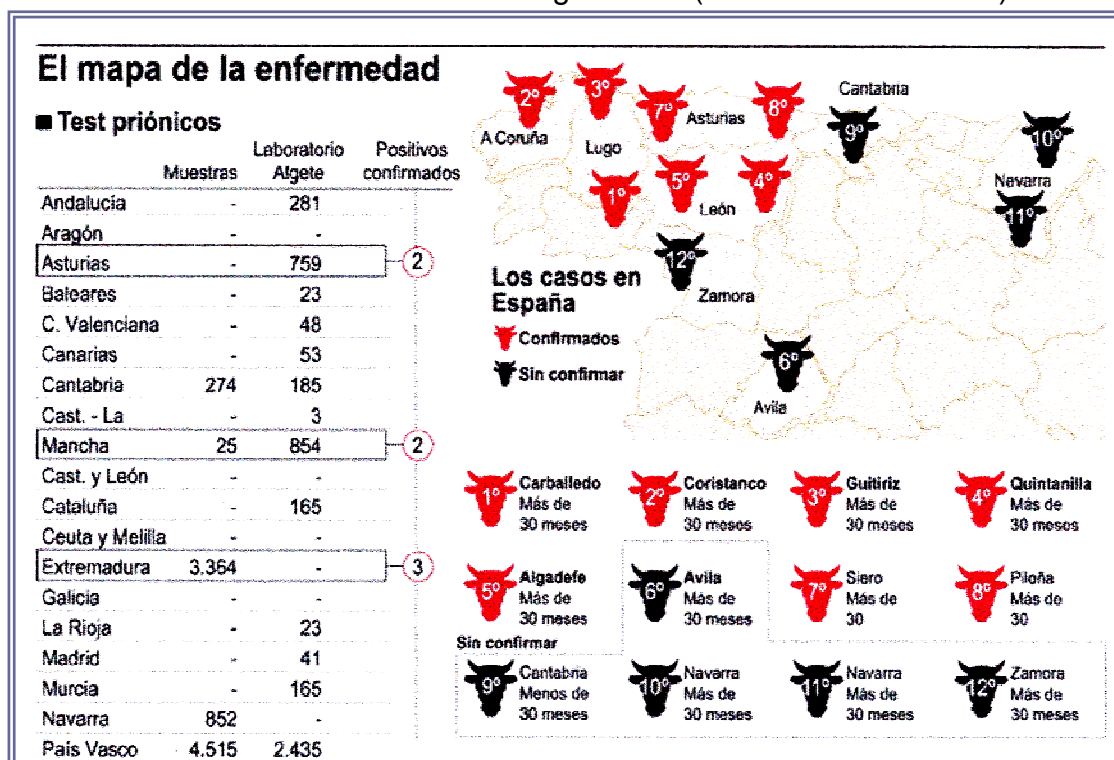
El mapa de la enfermedad

■ Test priónicos

| | Muestras | Laboratorio Algete | Positivos confirmados |
|---|---|---|---|
| Andalucía | - | 281 | |
| Aragón | - | - | |
| Asturias | - | 759 | 2 |
| Baleares | - | 23 | |
| C. Valenciana | - | 48 | |
| Canarias | - | 53 | |
| Cantabria | 274 | 185 | |
| Cast. - La Mancha | 25 | 3 854 | 2 |
| Cast. y León | - | - | |
| Cataluña | - | 165 | |
| Ceuta y Melilla | - | - | |
| Extremadura | 3.364 | - | 3 |
| Galicia | - | - | |
| La Rioja | - | 23 | |
| Madrid | - | 41 | |
| Murcia | - | 165 | |
| Navarra | 852 | - | |
| País Vasco | 4.515 | 2.435 | |

2º A Coruña 3º Lugo 7º Asturias 8º Cantabria 9º 10º Navarra 11º 1º 5º León 4º 12º Zamora 6º Avila

Los casos en España
Confirmados
Sin confirmar

1º Carballedo Más de 30 meses
2º Coristanco Más de 30 meses
3º Guitiriz Más de 30 meses
4º Quintanilla Más de 30 meses
5º Algadefe Más de 30 meses
6º Avila Más de 30 meses
7º Siero Más de 30
8º Piloña Más de 30

Sin confirmar
9º Cantabria Menos de 30 meses
10º Navarra Más de 30 meses
11º Navarra Más de 30 meses
12º Zamora Más de 30 meses